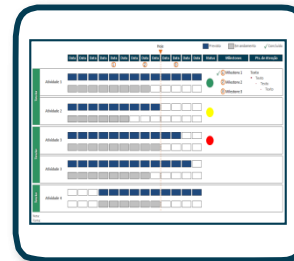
Hoje
Previsto
Em andamento
Executado
Data Data Data Data Data Data Data Data Data Data Data Data
Status
Milestones
Pts. de Atenção
Atividade 1
Atividade 2
Atividade 3
Atividade 4
Atividade 5
Milestone 1
Milestone 2
Milestone 3
Texto
Texto
Texto
Texto
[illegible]
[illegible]
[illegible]
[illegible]